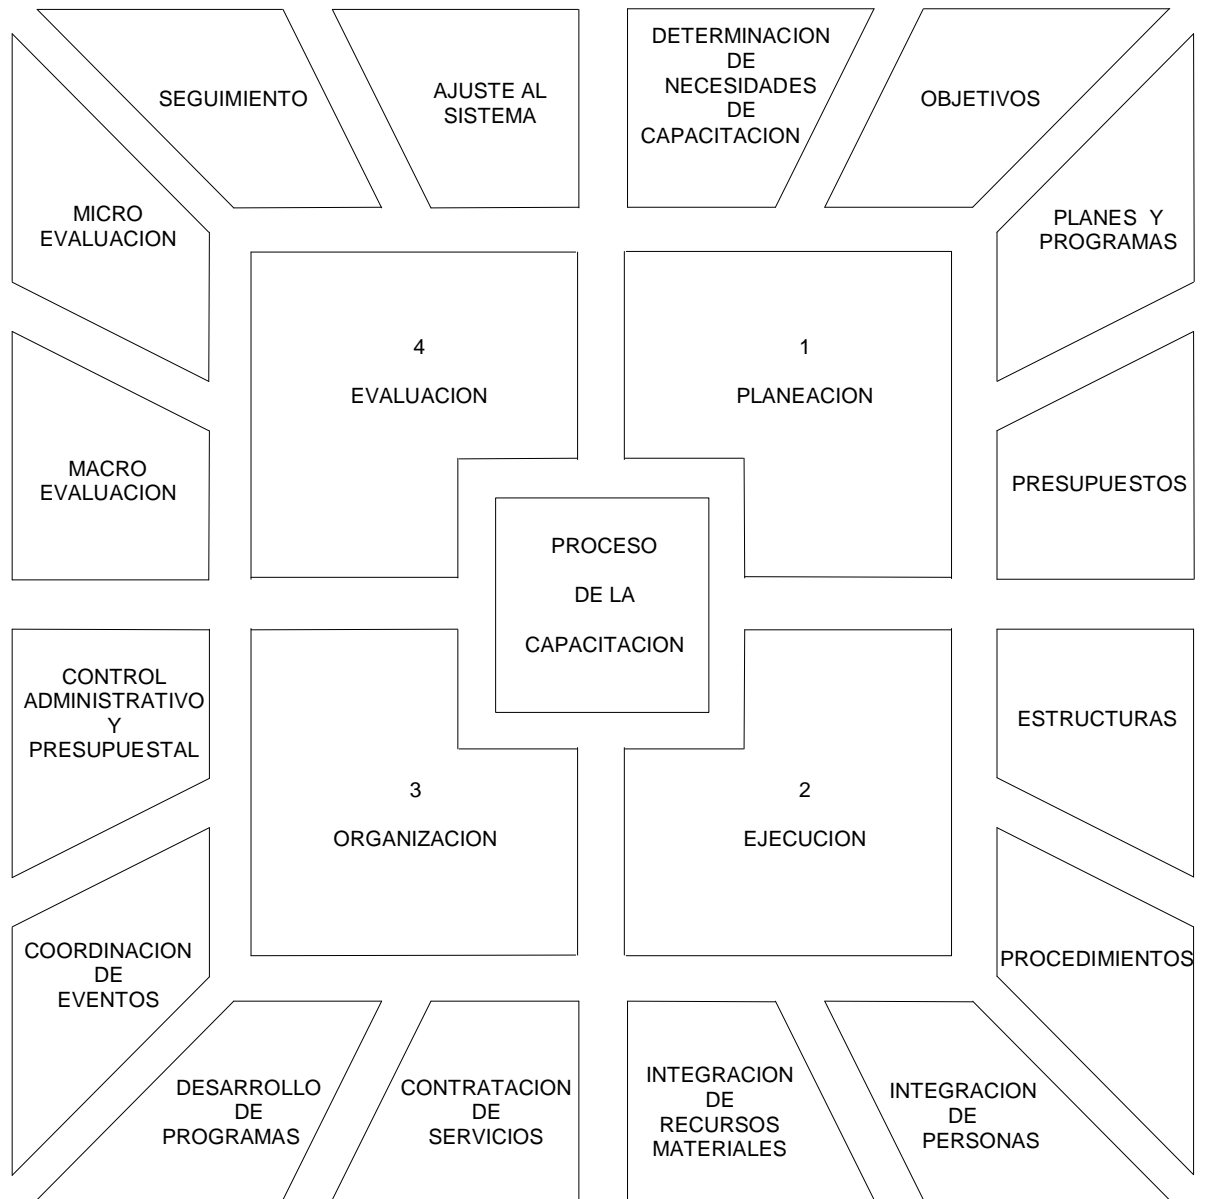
SEGUIMIENTO

AJUSTE AL SISTEMA

DETERMINACION DE NECESIDADES DE CAPACITACION

OBJETIVOS

MICRO EVALUACION

PLANES Y PROGRAMAS

4

EVALUACION

1

PLANEACION

MACRO EVALUACION

PRESUPUESTOS

PROCESO

DE LA

CAPACITACION

CONTROL ADMINISTRATIVO Y PRESUPUESTAL

ESTRUCTURAS

3

ORGANIZACION

2

EJECUCION

COORDINACION DE EVENTOS

PROCEDIMIENTOS

DESARROLLO DE PROGRAMAS

CONTRATACION DE SERVICIOS

INTEGRACION DE RECURSOS MATERIALES

INTEGRACION DE PERSONAS